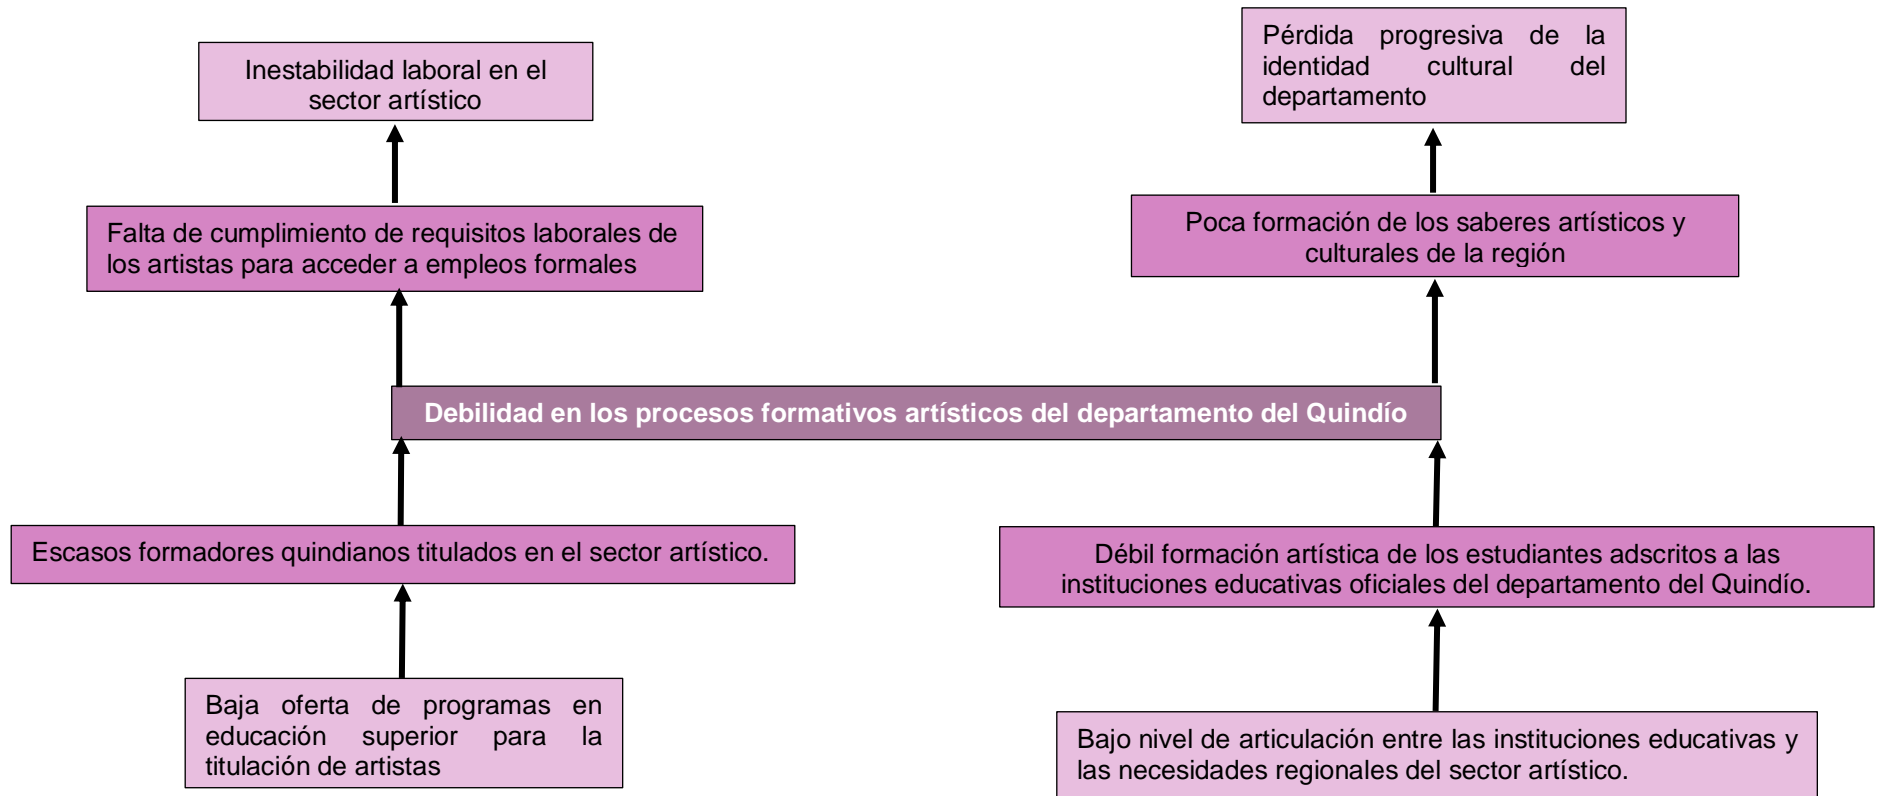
Inestabilidad laboral en el sector artístico

Pérdida progresiva de la identidad cultural del departamento

Falta de cumplimiento de requisitos laborales de los artistas para acceder a empleos formales

Poca formación de los saberes artísticos y culturales de la región

Debilidad en los procesos formativos artísticos del departamento del Quindío

Escasos formadores quindianos titulados en el sector artístico.

Débil formación artística de los estudiantes adscritos a las instituciones educativas oficiales del departamento del Quindío.

Baja oferta de programas en educación superior para la titulación de artistas

Bajo nivel de articulación entre las instituciones educativas y las necesidades regionales del sector artístico.